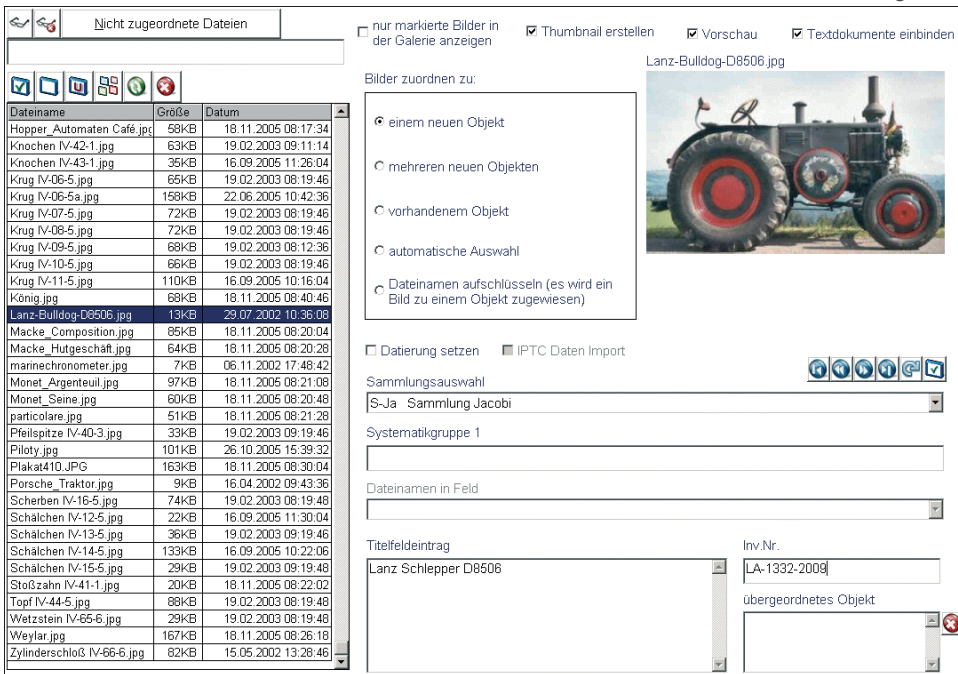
Nicht zugeordnete Dateien

| Dateiname | Größe | Datum |
|---|---|---|
| Hopper_Automaten Café.jpg | 58KB | 18.11.2005 08:17:34 |
| Knochen IV-42-1.jpg | 63KB | 19.02.2003 09:11:14 |
| Knochen IV-43-1.jpg | 35KB | 16.09.2005 11:26:04 |
| Krug IV-06-5.jpg | 65KB | 19.02.2003 08:19:46 |
| Krug IV-06-5a.jpg | 158KB | 22.06.2005 10:42:36 |
| Krug IV-07-5.jpg | 72KB | 19.02.2003 08:19:46 |
| Krug IV-08-5.jpg | 72KB | 19.02.2003 08:19:46 |
| Krug IV-09-5.jpg | 68KB | 19.02.2003 08:12:36 |
| Krug IV-10-5.jpg | 66KB | 19.02.2003 08:19:46 |
| Krug IV-11-5.jpg | 110KB | 16.09.2005 10:16:04 |
| König.jpg | 68KB | 18.11.2005 08:40:46 |
| Lanz-Bulldog-D8506.jpg | 13KB | 29.07.2002 10:36:08 |
| Macke_Composition.jpg | 85KB | 18.11.2005 08:20:04 |
| Macke_Hutgeschäft.jpg | 64KB | 18.11.2005 08:20:28 |
| marinechronometer.jpg | 7KB | 06.11.2002 17:48:42 |
| Monet_Argenteuil.jpg | 97KB | 18.11.2005 08:21:08 |
| Monet_Seine.jpg | 60KB | 18.11.2005 08:20:48 |
| particolare.jpg | 51KB | 18.11.2005 08:21:28 |
| Pfeilspitze IV-40-3.jpg | 33KB | 19.02.2003 09:19:46 |
| Piloty.jpg | 101KB | 26.10.2005 15:39:32 |
| Plakat410.JPG | 163KB | 18.11.2005 08:30:04 |
| Porsche_Traktor.jpg | 9KB | 16.04.2002 09:43:36 |
| Scherben IV-16-5.jpg | 74KB | 19.02.2003 08:19:48 |
| Schälchen IV-12-5.jpg | 22KB | 16.09.2005 11:30:04 |
| Schälchen IV-13-5.jpg | 36KB | 19.02.2003 09:19:46 |
| Schälchen IV-14-5.jpg | 133KB | 16.09.2005 10:22:06 |
| Schälchen IV-15-5.jpg | 29KB | 19.02.2003 09:19:48 |
| Stoßzahn IV-41-1.jpg | 20KB | 18.11.2005 08:22:02 |
| Topf IV-44-5.jpg | 88KB | 19.02.2003 08:19:48 |
| Wetzstein IV-65-6.jpg | 29KB | 19.02.2003 08:19:48 |
| Weylar.jpg | 167KB | 18.11.2005 08:26:18 |
| Zylinderschloß IV-66-6.jpg | 82KB | 15.05.2002 13:28:46 |

nur markierte Bilder in der Galerie anzeigen
Thumbnail erstellen
Vorschau
Textdokumente einbinden

Bilder zuordnen zu:
einem neuen Objekt
mehreren neuen Objekten
vorhandenem Objekt
automatische Auswahl
Dateinamen aufschlüsseln (es wird ein Bild zu einem Objekt zugewiesen)

Lanz-Bulldog-D8506.jpg

Datierung setzen
IPTC Daten Import

Sammlungsauswahl
S-Ja Sammlung Jacobi
Systematikgruppe 1
Dateinamen in Feld
Titelfeldeintrag
Lanz Schlepper D8506
Inv.Nr.
LA-1332-2009
übergeordnetes Objekt